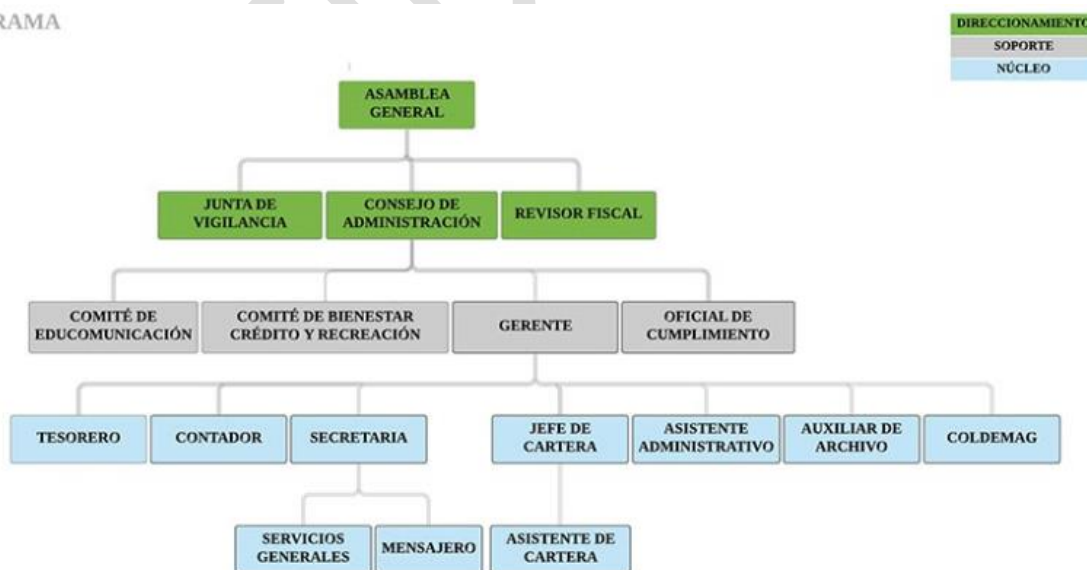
RAMA

DIRECCIONAMIENTO
SOPORTE
NÚCLEO

ASAMBLEA GENERAL

JUNTA DE VIGILANCIA
CONSEJO DE ADMINISTRACIÓN
REVISOR FISCAL

COMITÉ DE EDUCOMUNICACIÓN
COMITÉ DE BIENESTAR CRÉDITO Y RECREACIÓN
GERENTE
OFICIAL DE CUMPLIMIENTO

TESORERO
CONTADOR
SECRETARIA
JEFE DE CARTERA
ASISTENTE ADMINISTRATIVO
AUXILIAR DE ARCHIVO
COLDEMAG

SERVICIOS GENERALES
MENSAJERO
ASISTENTE DE CARTERA